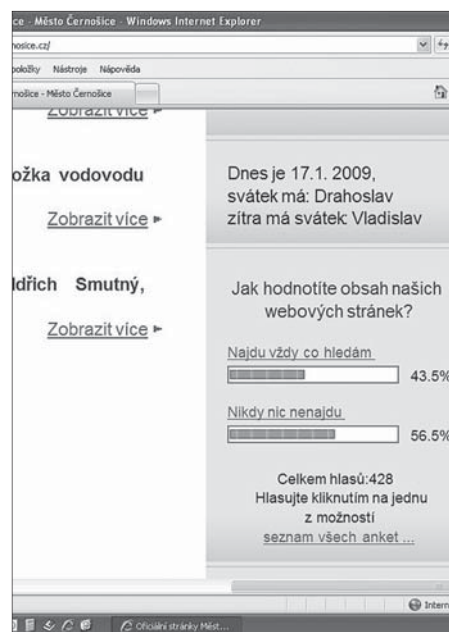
ce - Město Černošice - Windows Internet Explorer

nosice.cz/

oložky Nástroje Nápověda

nošice - Město Černošice

Zobrazit více ►

ožka vodovodu

Zobrazit více ►

ldřich Smutný,

Zobrazit více ►

Dnes je 17.1. 2009, svátek má: Drahoslav zítra má svátek: Vladislav

Jak hodnotíte obsah našich webových stránek?

Najdu vždy co hledám

43.5%

Nikdy nic nenajdu

56.5%

Celkem hlasů:428
Hlasujte kliknutím na jednu z možností
seznam všech anket ...

Intern

Oficiální stránky Měst...